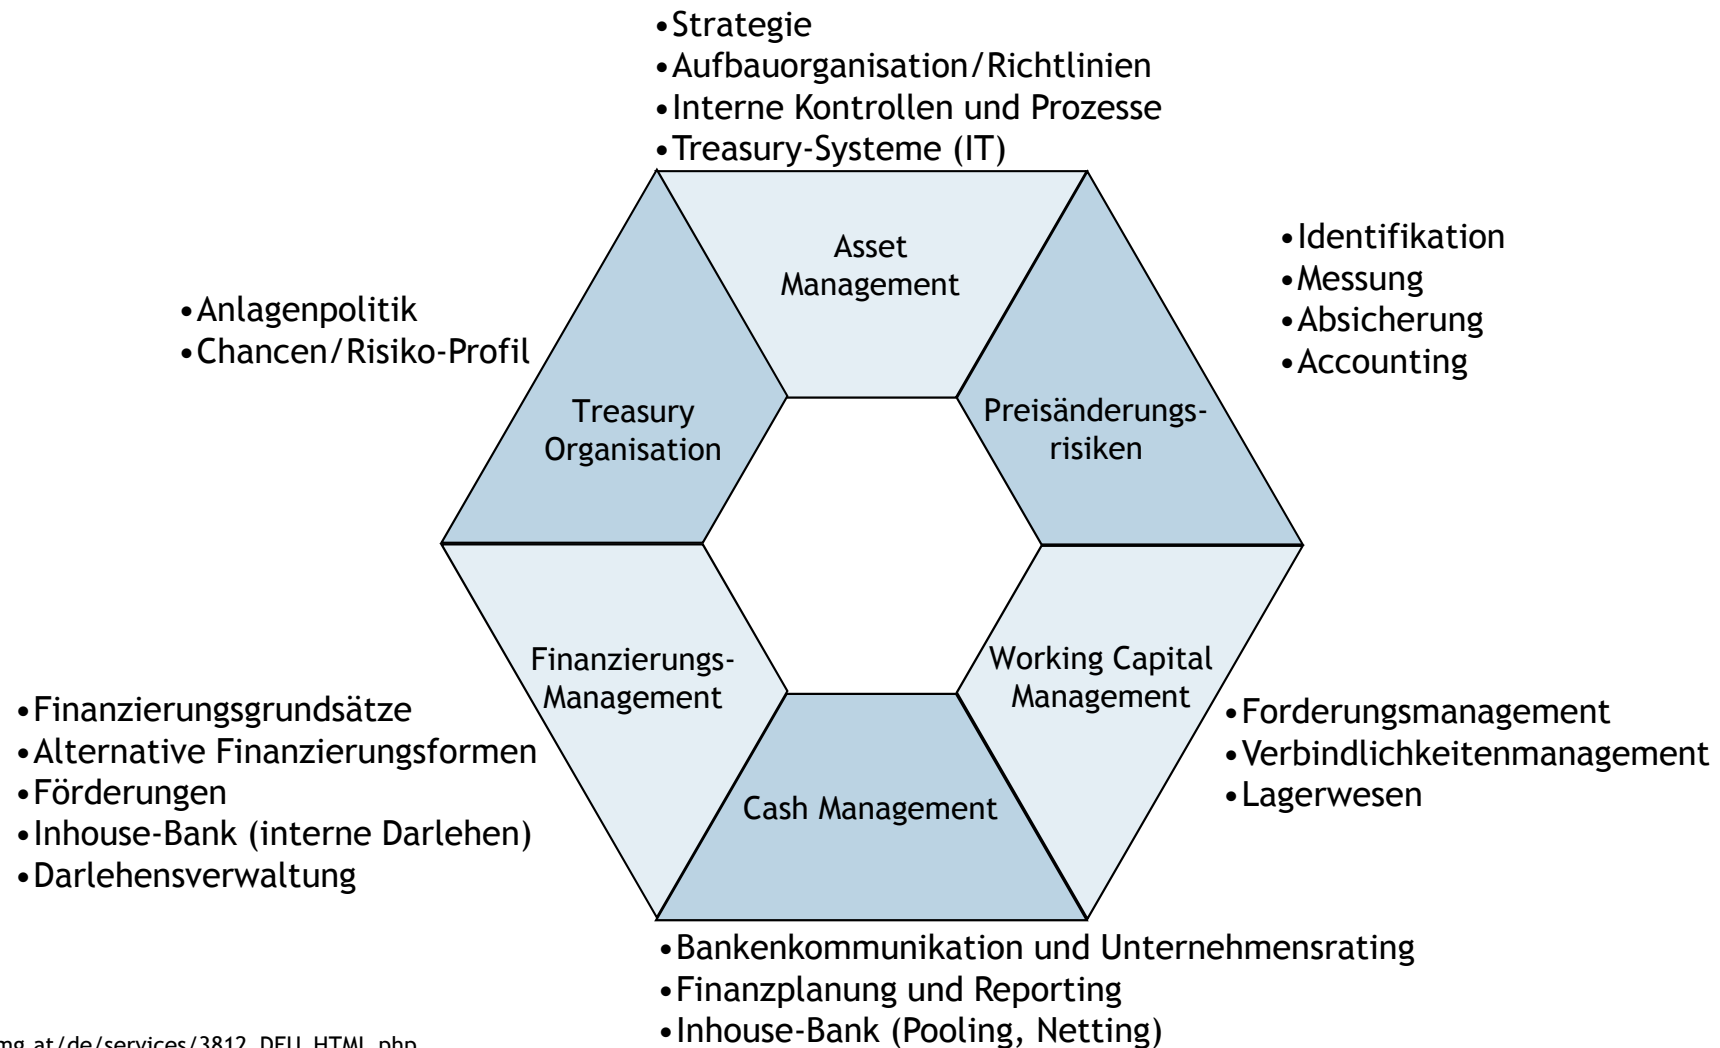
•Strategie
•Aufbauorganisation/Richtlinien
•Interne Kontrollen und Prozesse
•Treasury-Systeme (IT)

Asset Management

•Identifikation
•Messung
•Absicherung
•Accounting

•Anlagenpolitik
•Chancen/Risiko-Profil

Treasury Organisation

Preisänderungsrisiken

Finanzierungs-Management

Working Capital Management

•Finanzierungsgrundsätze
•Alternative Finanzierungsformen
•Förderungen
•Inhouse-Bank (interne Darlehen)
•Darlehensverwaltung

Cash Management

•Forderungsmanagement
•Verbindlichkeitenmanagement
•Lagerwesen

•Bankenkommunikation und Unternehmensrating
•Finanzplanung und Reporting
•Inhouse-Bank (Pooling, Netting)

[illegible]mg.at/de/services/3812_DEU_HTML.php